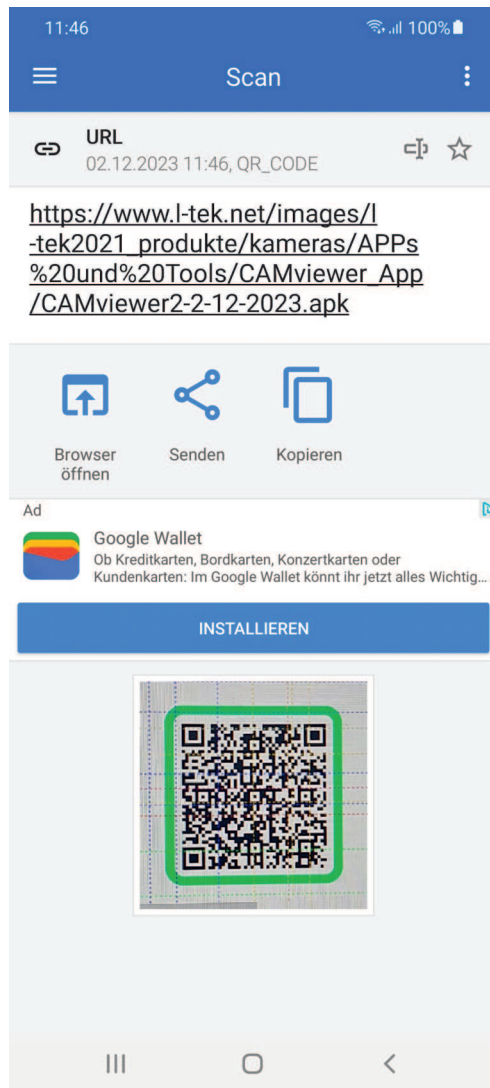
11:46

100%

Scan

URL
02.12.2023 11:46, QR_CODE

https://www.l-tek.net/images/l-tek2021_produkte/kameras/APPs%20und%20Tools/CAMviewer_App/CAMviewer2-2-12-2023.apk

Browser öffnen

Senden

Kopieren

Ad

Google Wallet
Ob Kreditkarten, Bordkarten, Konzertkarten oder Kundenkarten: Im Google Wallet könnt ihr jetzt alles Wichtig...

INSTALLIEREN